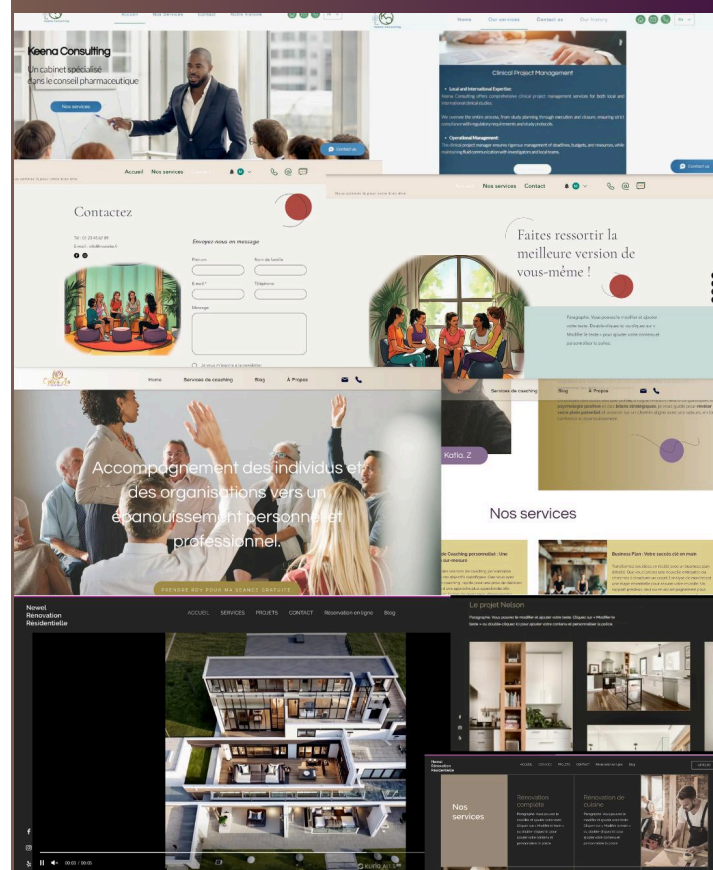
Accueil Nos Services Contact Notre histoire

Keena Consulting

Un cabinet spécialisé dans le conseil pharmaceutique

Nos services

Contact us

Home Our services Contact us Our history

Clinical Project Management

Local and International Expertise:

Operational Management:

Contact us

Accueil Nos services

Contactez

Envoyez-nous un message

Prénom Nom de famille

Email * Téléphone

Message

Accueil Nos services Contact

Faites ressortir la meilleure version de vous-même !

Accueil Services de coaching Blog À Propos

Accompagnement des individus et des organisations vers un épanouissement personnel et professionnel.

PRENDRE RDV POUR MA SÉANCE GRATUITE

Katia. Z

Nos services

Business Plan : Votre succès clé en main

Newel Renovation Résidentielle

ACCUEIL SERVICES PROJETS CONTACT Réservation en ligne Blog

Le projet Nelson

Nos services

Rénovation complète

Rénovation de cuisine